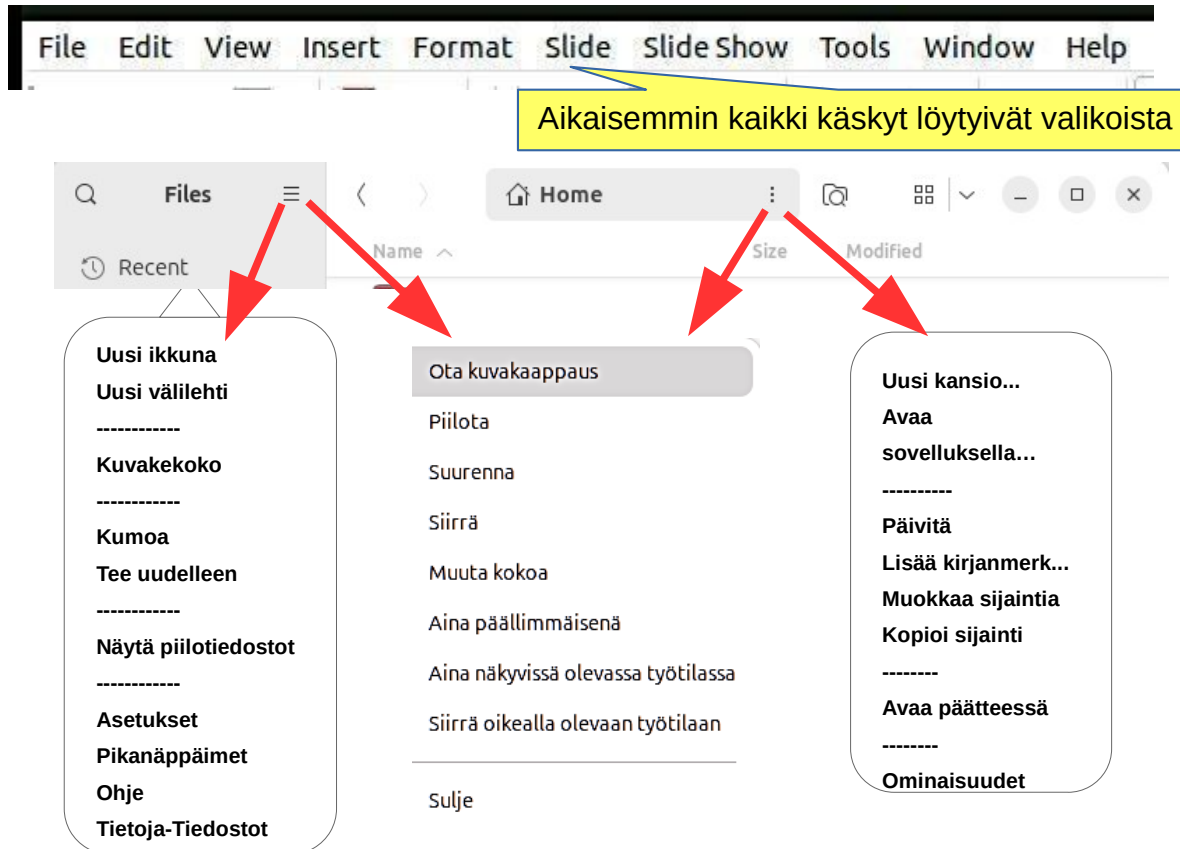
File Edit View Insert Format Slide Slide Show Tools Window Help

Aikaisemmin kaikki käskyt löytyivät valikoista

Files

Recent

Home

Name Size Modified

Uusi ikkuna
Uusi välilehti
------------
Kuvakekoko
------------
Kumoa
Tee uudelleen
------------
Näytä piilotiedostot
------------
Asetukset
Pikanäppäimet
Ohje
Tietoja-Tiedostot

Ota kuvakaappaus
Piilota
Suurenna
Siirrä
Muuta kokoa
Aina päällimmäisenä
Aina näkyvissä olevassa työtilassa
Siirrä oikealla olevaan työtilaan
Sulje

Uusi kansio...
Avaa sovelluksella…
----------
Päivitä
Lisää kirjanmerk...
Muokkaa sijaintia
Kopioi sijainti
--------
Avaa päätteessä
--------
Ominaisuudet